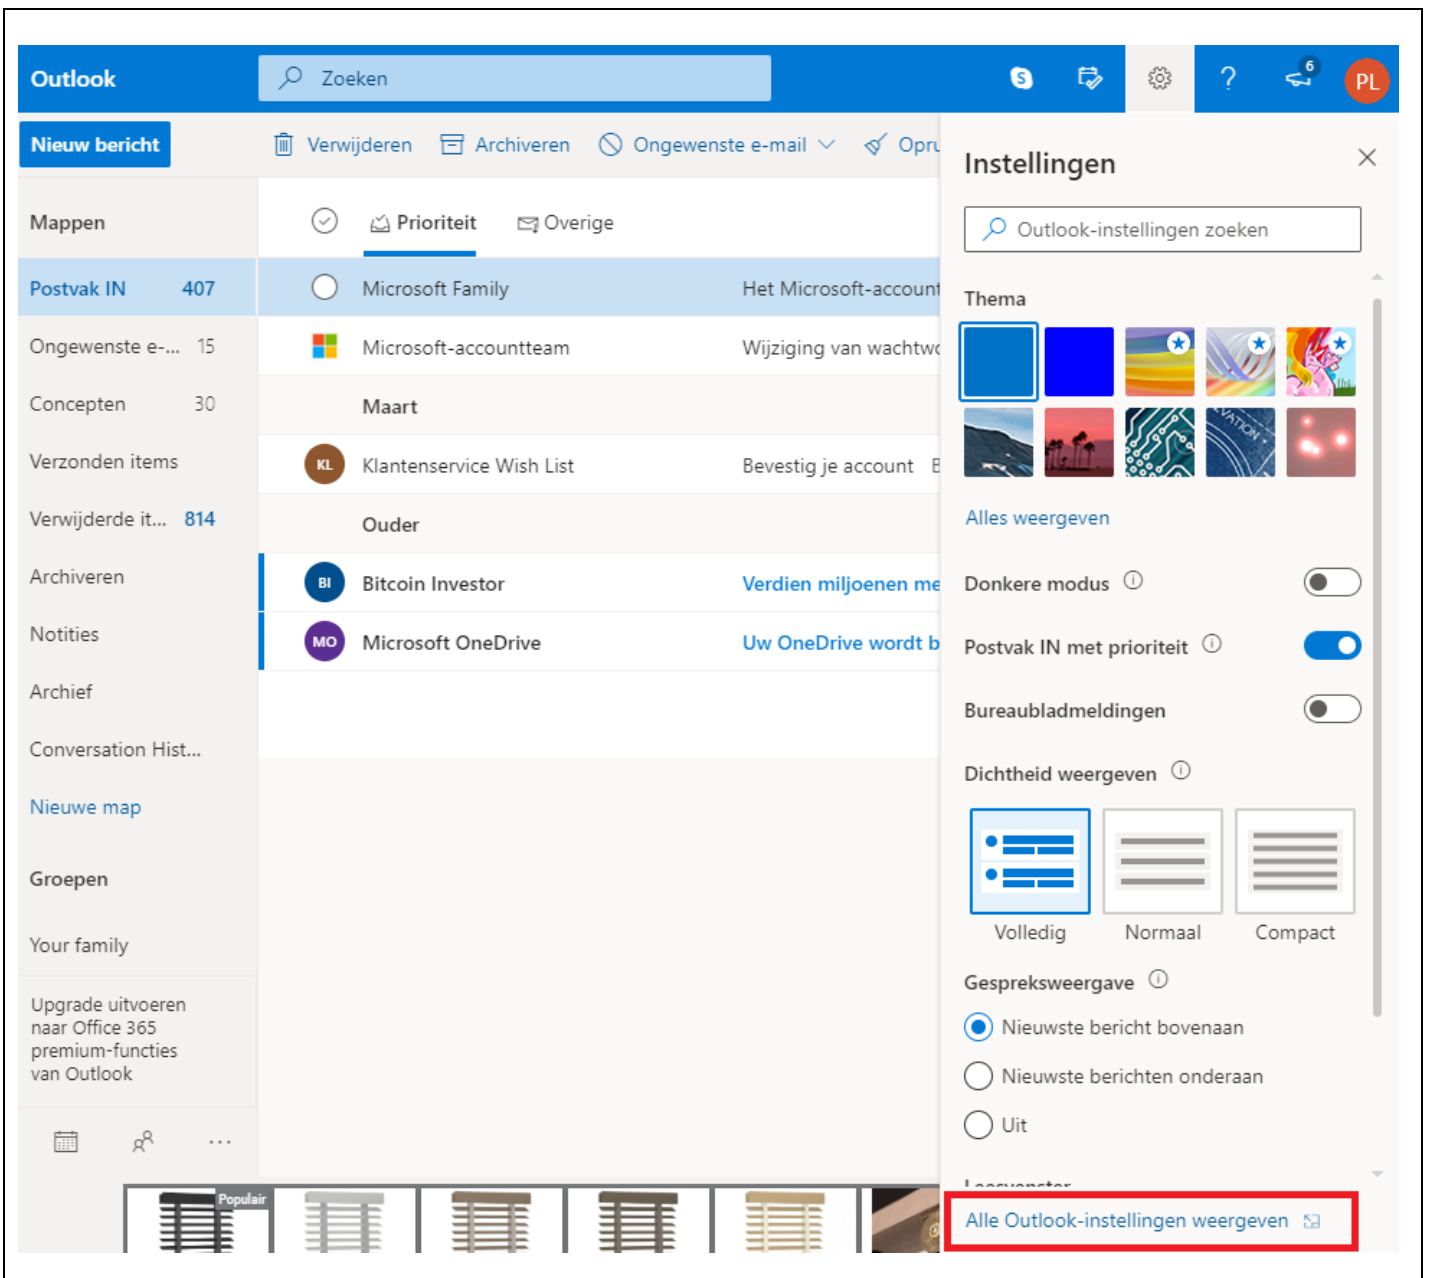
Outlook

Zoeken

6

PL

Nieuw bericht

Verwijderen Archiveren Ongewenste e-mail Opru

Mappen

Postvak IN 407

Ongewenste e-... 15

Concepten 30

Verzonden items

Verwijderde it... 814

Archiveren

Notities

Archief

Conversation Hist...

Nieuwe map

Groepen

Your family

Upgrade uitvoeren naar Office 365 premium-functies van Outlook

Prioriteit Overige

Microsoft Family Het Microsoft-account

Microsoft-accountteam Wijziging van wachtwo

Maart

KL Klantenservice Wish List Bevestig je account

Ouder

BI Bitcoin Investor Verdien miljoenen me

MO Microsoft OneDrive Uw OneDrive wordt b

Populair

Instellingen

Outlook-instellingen zoeken

Thema

Alles weergeven

Donkere modus

Postvak IN met prioriteit

Bureaubladmeldingen

Dichtheid weergeven

Volledig Normaal Compact

Gespreksweergave

Nieuwste bericht bovenaan

Nieuwste berichten onderaan

Uit

Alle Outlook-instellingen weergeven